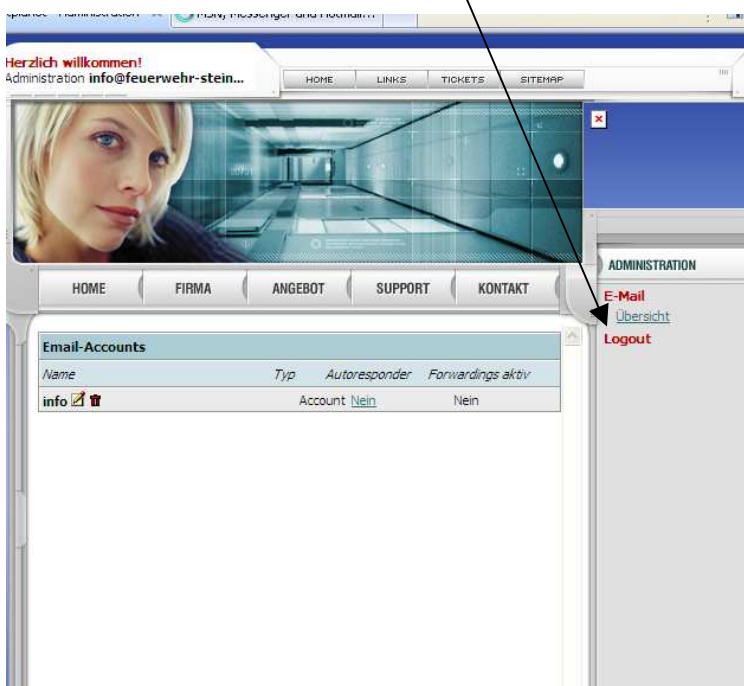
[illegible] MSN, Messenger und Hotmail...

Herzlich willkommen!
Administration info@feuerwehr-stein...

HOME LINKS TICKETS SITEMAP

HOME FIRMA ANGEBOT SUPPORT KONTAKT

ADMINISTRATION
E-Mail
Übersicht
Logout

| Email-Accounts | | | |
|---|---|---|---|
| Name | Typ | Autoresponder | Forwardings aktiv |
| info | Account | Nein | Nein |